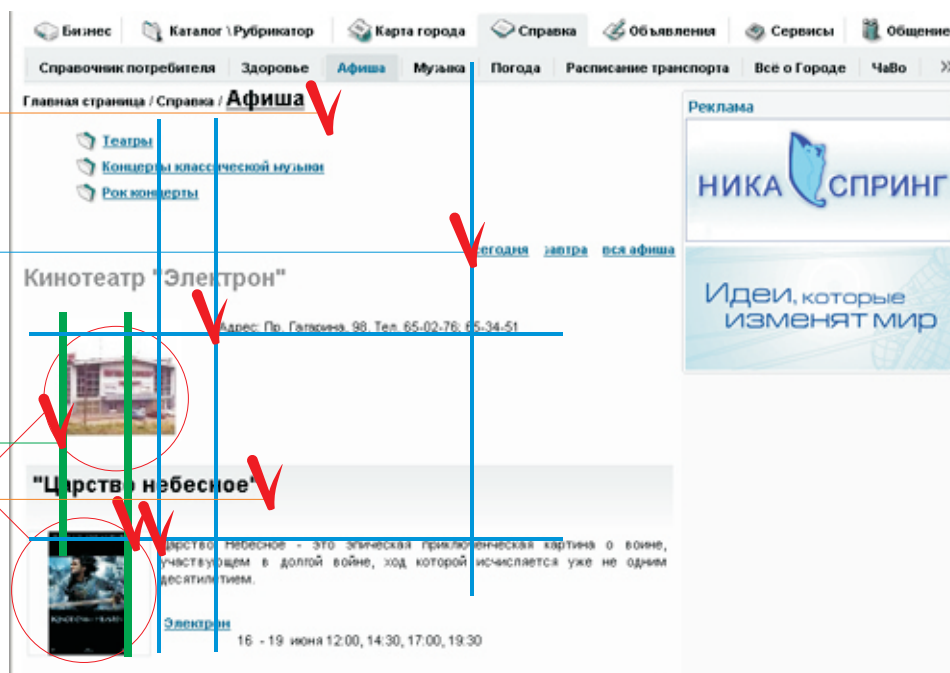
Бизнес | Каталог \ Рубрикатор | Карта города | Справка | Объявления | Сервисы | Общение

Справочник потребителя | Здоровье | Афиша | Музыка | Погода | Расписание транспорта | Всё о Городе | ЧаВо

Главная страница / Справка / Афиша

Театры
Концерты классической музыки
Рок концерты

сегодня завтра вся афиша

Кинотеатр "Электрон"

Адрес: Пр. Гагарина, 98. Тел. 65-02-76; 65-34-51

"Царство небесное"

Царство Небесное - это эпическая приключенческая картина о воине, участвующем в долгой войне, ход которой исчисляется уже не одним десятилетием.

Электрон
16 - 19 июня 12:00, 14:30, 17:00, 19:30

Реклама

НИКА СПРИНГ

Идеи, которые изменят мир